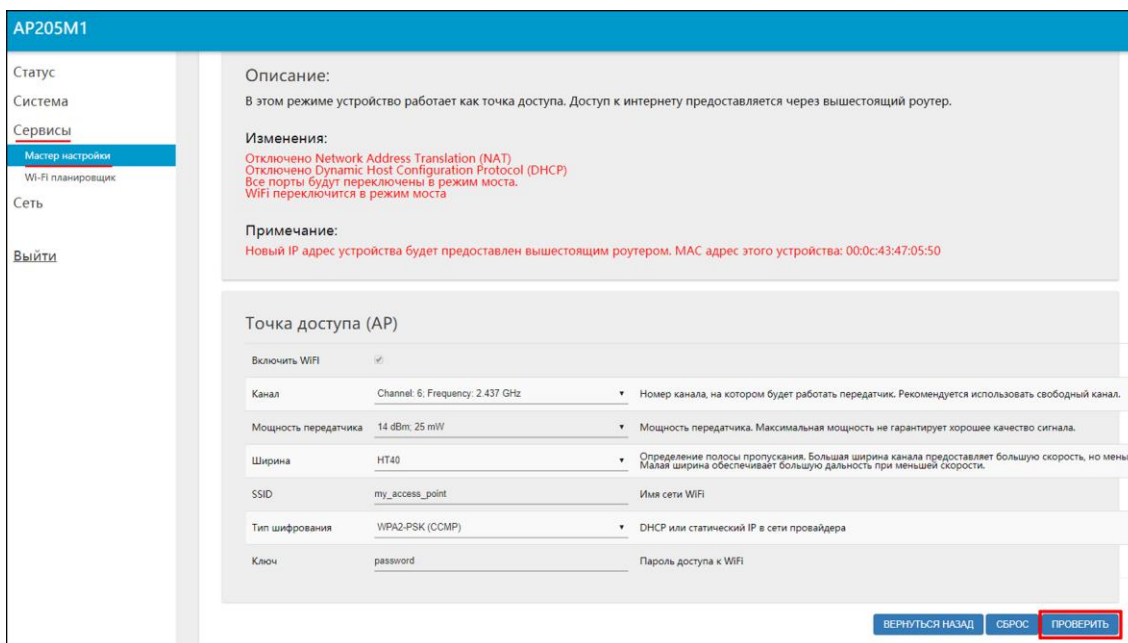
AP205M1

Статус
Система
Сервисы
Мастер настройки
Wi-Fi планировщик
Сеть

Выйти

Описание:
В этом режиме устройство работает как точка доступа. Доступ к интернету предоставляется через вышестоящий роутер.

Изменения:
Отключено Network Address Translation (NAT)
Отключено Dynamic Host Configuration Protocol (DHCP)
Все порты будут переключены в режим моста.
WiFi переключится в режим моста

Примечание:
Новый IP адрес устройства будет предоставлен вышестоящим роутером. MAC адрес этого устройства: 00:0c:43:47:05:50

Точка доступа (AP)

| Включить WiFi | ✓ | |
|---|---|---|
| Канал | Channel: 6; Frequency: 2.437 GHz ▾ | Номер канала, на котором будет работать передатчик. Рекомендуется использовать свободный канал. |
| Мощность передатчика | 14 dBm; 25 mW ▾ | Мощность передатчика. Максимальная мощность не гарантирует хорошее качество сигнала. |
| Ширина | HT40 ▾ | Определение полосы пропускания. Большая ширина канала предоставляет большую скорость, но мень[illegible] Малая ширина обеспечивает большую дальность при меньшей скорости. |
| SSID | my_access_point | Имя сети WiFi |
| Тип шифрования | WPA2-PSK (CCMP) ▾ | DHCP или статический IP в сети провайдера |
| Ключ | password | Пароль доступа к WiFi |

ВЕРНУТЬСЯ НАЗАД СБРОС ПРОВЕРИТЬ